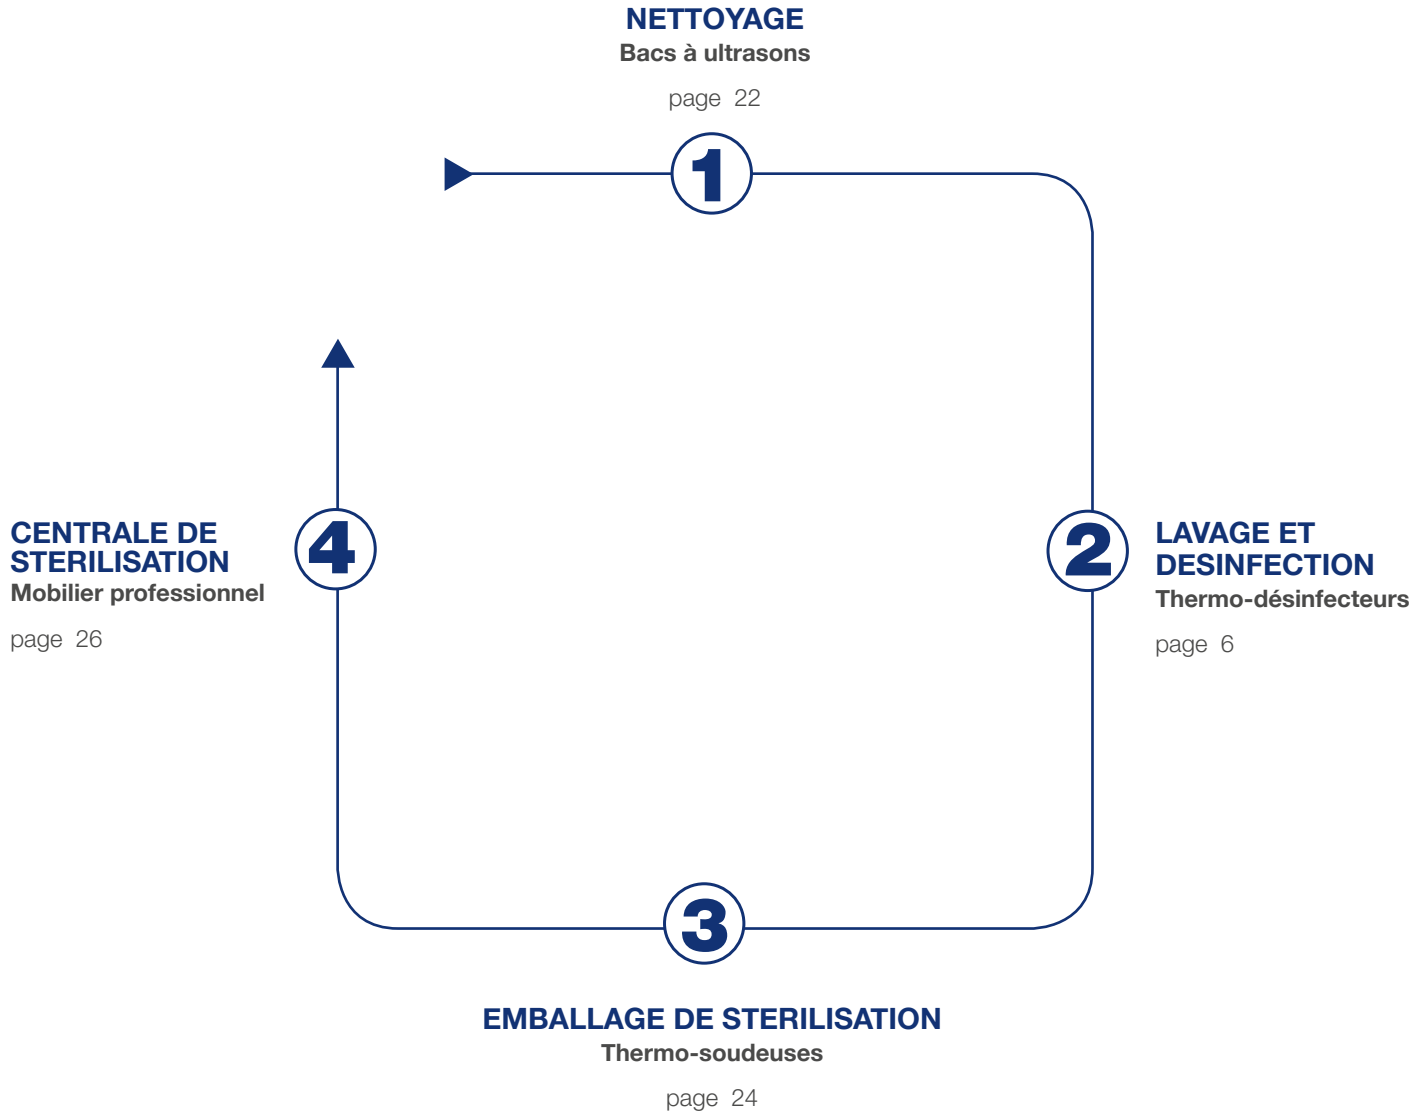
NETTOYAGE
Bacs à ultrasons

page 22

1

CENTRALE DE STERILISATION
Mobilier professionnel

page 26

4

2

LAVAGE ET DESINFECTION
Thermo-désinfecteurs

page 6

3

EMBALLAGE DE STERILISATION
Thermo-soudeuses

page 24